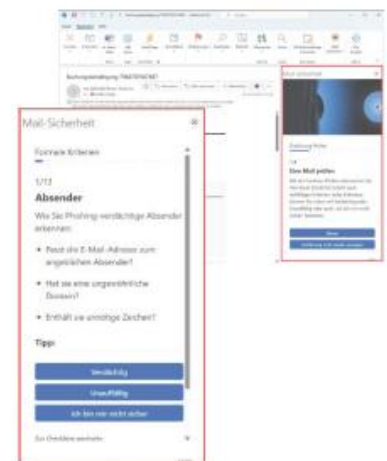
Rechnungsbestätigung 784379234C

Mail-Sicherheit

Mail-Sicherheit

Formale Kriterien

1/13

Absender

Wie Sie Phishing-verdächtige Absender erkennen:

• Passt die E-Mail-Adresse zum angeblichen Absender?

• Hat sie eine ungewöhnliche Domain?

• Enthält sie unnötige Zeichen?

Tipp

Verdächtig

Unauffällig

Ich bin mir nicht sicher

Zur Checkliste wechseln

Eine Mail prüfen

Weiter